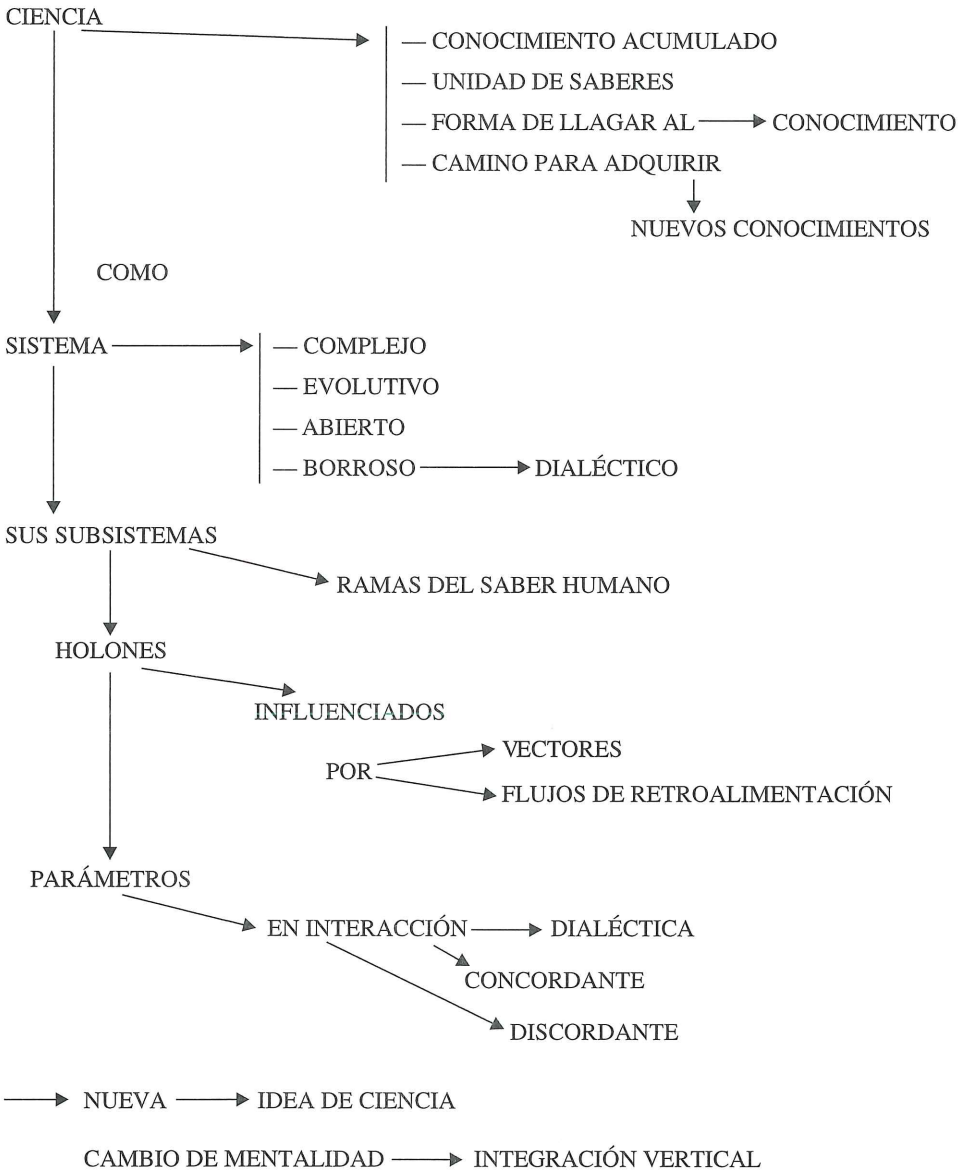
CIENCIA

— CONOCIMIENTO ACUMULADO
— UNIDAD DE SABERES
— FORMA DE LLAGAR AL → CONOCIMIENTO
— CAMINO PARA ADQUIRIR
NUEVOS CONOCIMIENTOS

COMO

SISTEMA

— COMPLEJO
— EVOLUTIVO
— ABIERTO
— BORROSO → DIALÉCTICO

SUS SUBSISTEMAS → RAMAS DEL SABER HUMANO

HOLONES → INFLUENCIADOS

POR → VECTORES
→ FLUJOS DE RETROALIMENTACIÓN

PARÁMETROS → EN INTERACCIÓN → DIALÉCTICA
CONCORDANTE
DISCORDANTE

→ NUEVA → IDEA DE CIENCIA

CAMBIO DE MENTALIDAD → INTEGRACIÓN VERTICAL